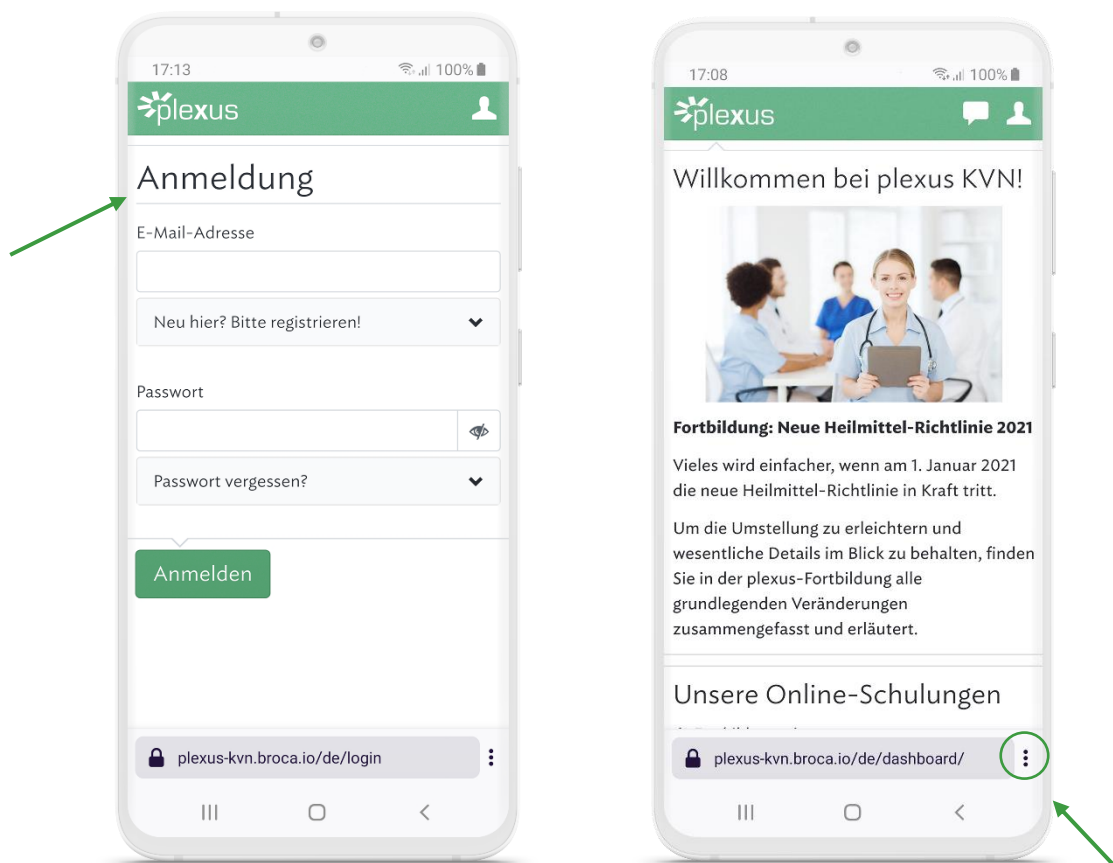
17:13

100%

plexus

Anmeldung

E-Mail-Adresse

Neu hier? Bitte registrieren!

Passwort

Passwort vergessen?

Anmelden

plexus-kvn.broca.io/de/login

17:08

100%

plexus

Willkommen bei plexus KVN!

Fortbildung: Neue Heilmittel-Richtlinie 2021

Vieles wird einfacher, wenn am 1. Januar 2021 die neue Heilmittel-Richtlinie in Kraft tritt.

Um die Umstellung zu erleichtern und wesentliche Details im Blick zu behalten, finden Sie in der plexus-Fortbildung alle grundlegenden Veränderungen zusammengefasst und erläutert.

Unsere Online-Schulungen

plexus-kvn.broca.io/de/dashboard/